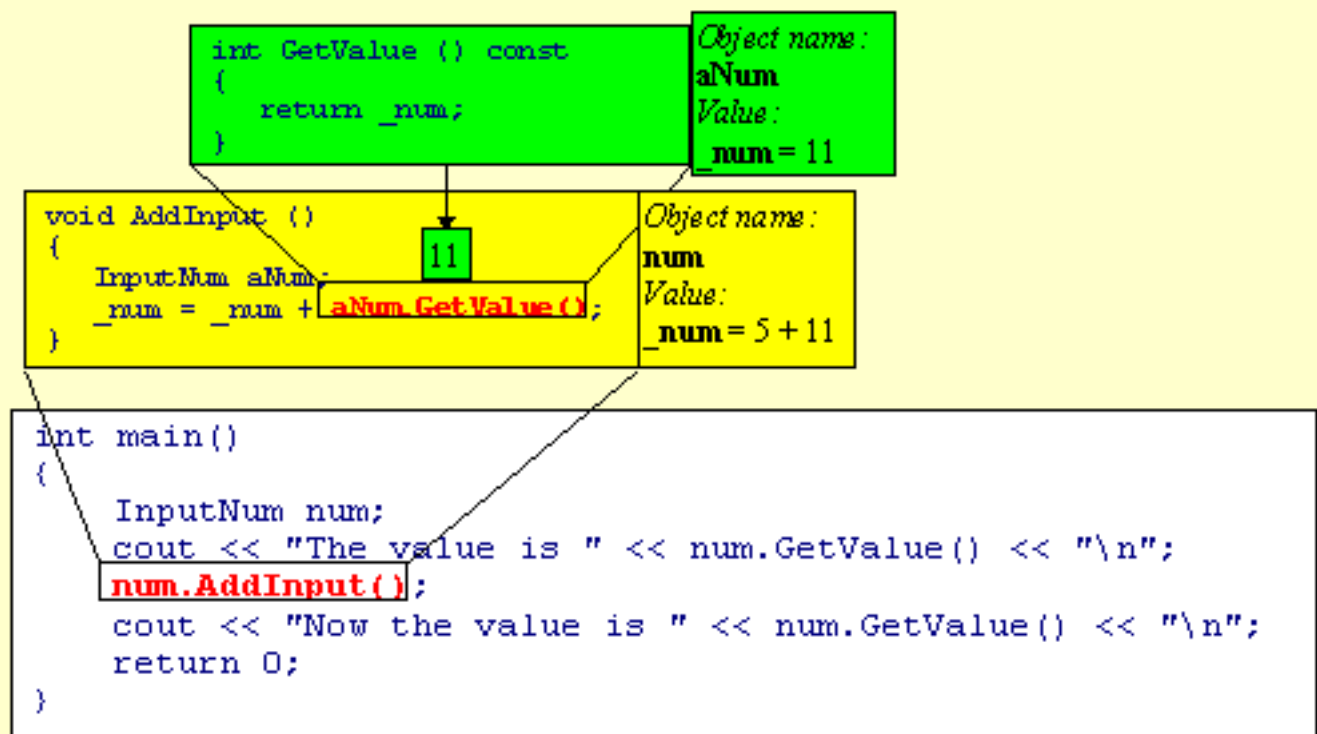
int GetValue () const
{
return _num;
}

Object name:
aNum
Value:
_num = 11

void AddInput ()
{
InputNum aNum;
_num = _num + aNum.GetValue();
}

11

Object name:
num
Value:
_num = 5 + 11

int main()
{
InputNum num;
cout << "The value is " << num.GetValue() << "\n";
num.AddInput();
cout << "Now the value is " << num.GetValue() << "\n";
return 0;
}